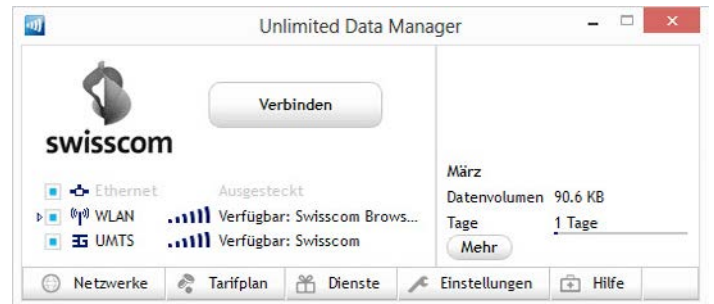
Unlimited Data Manager

swisscom

Verbinden

Ethernet Ausgesteckt
WLAN Verfügbar: Swisscom Brows...
UMTS Verfügbar: Swisscom

März
Datenvolumen 90.6 KB
Tage 1 Tage
Mehr

Netzwerke | Tarifplan | Dienste | Einstellungen | Hilfe